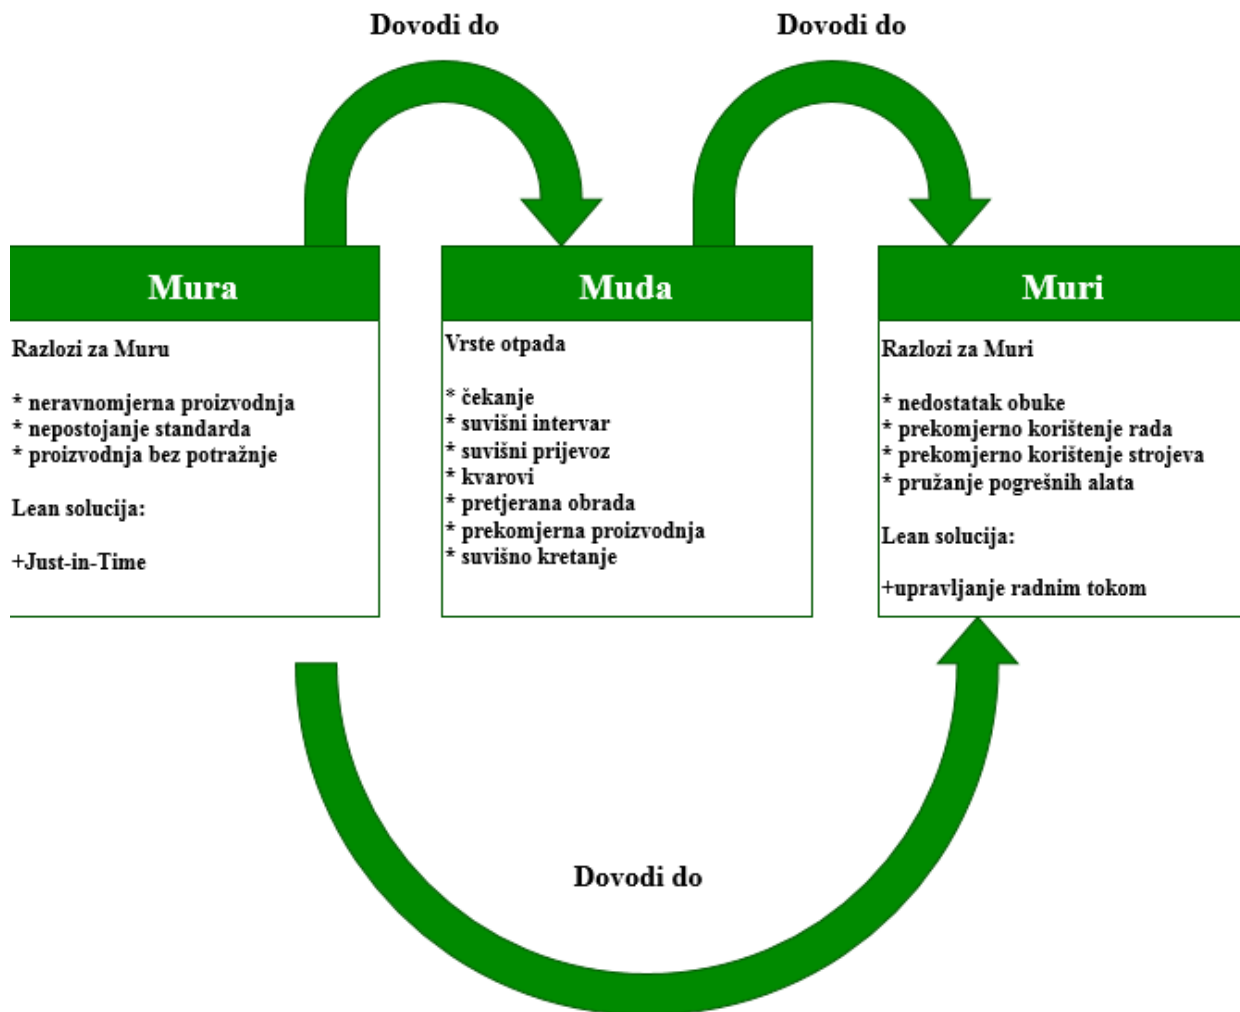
Dovodi do

Dovodi do

Mura

Razlozi za Muru

* neravnomjerna proizvodnja
* nepostojanje standarda
* proizvodnja bez potražnje

Lean solucija:

+Just-in-Time

Muda

Vrste otpada

* čekanje
* suvišni intervar
* suvišni prijevoz
* kvarovi
* pretjerana obrada
* prekomjerna proizvodnja
* suvišno kretanje

Muri

Razlozi za Muri

* nedostatak obuke
* prekomjerno korištenje rada
* prekomjerno korištenje strojeva
* pružanje pogrešnih alata

Lean solucija:

+upravljanje radnim tokom

Dovodi do